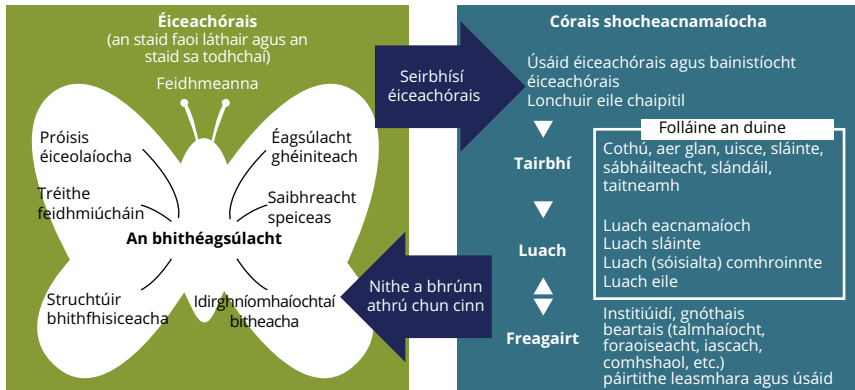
Éiceachórais
(an staid faoi láthair agus an staid sa todhchaí)

Feidhmeanna

Próisis éiceolaíocha

Éagsúlacht ghéiniteach

Tréithe feidhmiúcháin

Saibhreacht speiceas

An bhithéagsúlacht

Struchtúir bhithfhisiceacha

Idirghníomhaíochtaí bitheacha

Seirbhísí éiceachórais

Nithe a bhrúnn athrú chun cinn

Córais shocheacnamaíocha

Úsáid éiceachórais agus bainistíocht éiceachórais
Lonchuir eile chaipitil

Tairbhí

Folláine an duine

Cothú, aer glan, uisce, sláinte, sábháilteacht, slándáil, taitneamh

Luach

Luach eacnamaíoch
Luach sláinte
Luach (sóisialta) comhroinnte
Luach eile

Freagairt

Institiúidí, gnóthais beartais (talmhaíocht, foraoiseacht, iascach, comhshaol, etc.)
páirtithe leasmhara agus úsáid